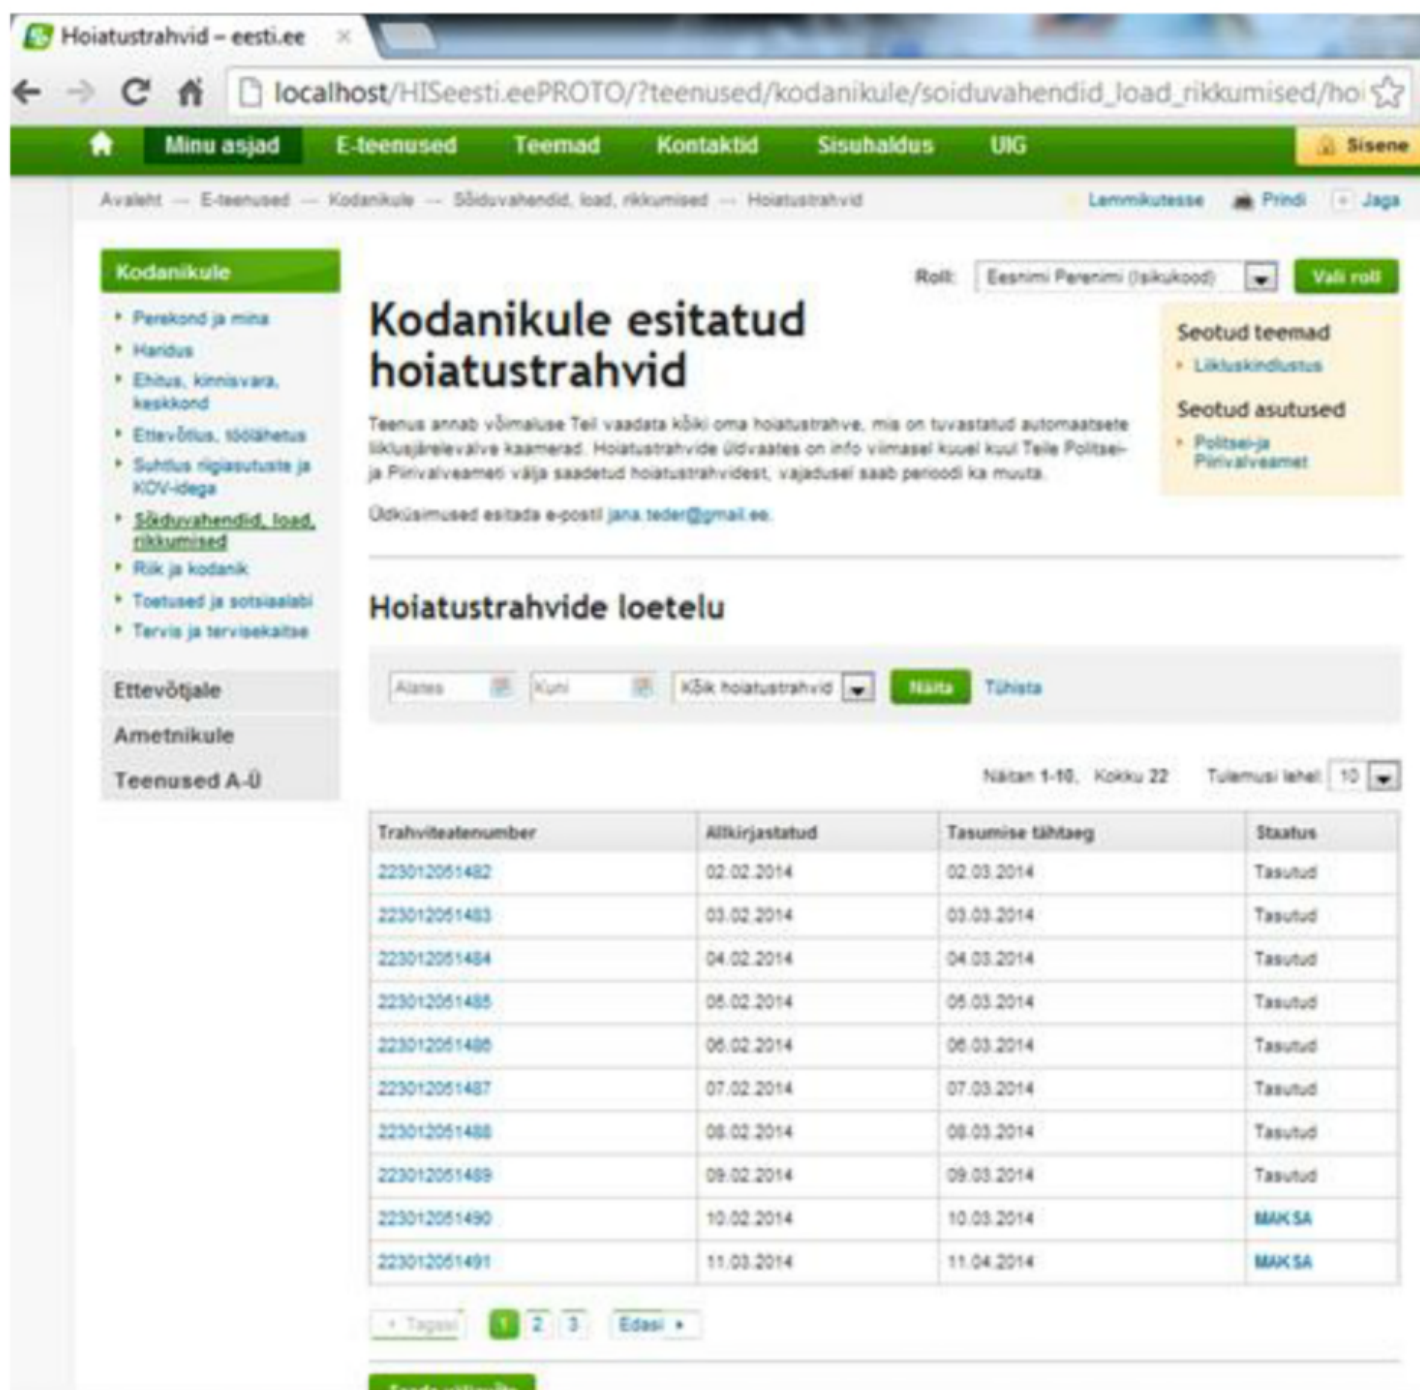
Hoiatustrahvid – eesti.ee ×

localhost/HISeesti.eePROTO/?teenused/kodanikule/soiduvahendid_load_rikkumised/hoi

Minu asjad E-teenused Teemad Kontaktid Sisuhaldus UIG Sisene

Avaleht — E-teenused — Kodanikule — Sõiduvahendid, load, rikkumised — Hoiatustrahvid

Lemmikutesse Prindi Jaga

Kodanikule

Perekond ja mina
Haridus
Ehitus, kinnisvara, keskkond
Ettevõtlus, töölähetus
Suhtlus riigiasutuste ja KOV-idega
Sõiduvahendid, load, rikkumised
Riik ja kodanik
Toetused ja sotsiaalabi
Tervis ja tervisekaitse

Ettevõtjale
Ametnikule
Teenused A-Ü

Roll: Eesnimi Perenimi (Isikukood) Vali roll

Kodanikule esitatud hoiatustrahvid

Teenus annab võimaluse Teil vaadata kõiki oma hoiatustrahve, mis on tuvastatud automaatsete liiklusjärelevalve kaamerad. Hoiatustrahvide üldvaates on info viimasel kuuel kuul Teile Politsei- ja Piirivalveameti välja saadetud hoiatustrahvidest, vajadusel saab perioodi ka muuta.

Üldküsimused esitada e-posti jana.teder@gmail.ee.

Seotud teemad
Liiklusohutus

Seotud asutused
Politsei- ja Piirivalveamet

Hoiatustrahvide loetelu

Alates Kuni Kõik hoiatustrahvid Näita Tühista

Näitan 1-10, Kokku 22 Tulemusi lehel 10

| Trahviteatenumber | Allkirjastatud | Tasumise tähtaeg | Staatus |
|---|---|---|---|
| 223012051482 | 02.02.2014 | 02.03.2014 | Tasutud |
| 223012051483 | 03.02.2014 | 03.03.2014 | Tasutud |
| 223012051484 | 04.02.2014 | 04.03.2014 | Tasutud |
| 223012051485 | 05.02.2014 | 05.03.2014 | Tasutud |
| 223012051486 | 06.02.2014 | 06.03.2014 | Tasutud |
| 223012051487 | 07.02.2014 | 07.03.2014 | Tasutud |
| 223012051488 | 08.02.2014 | 08.03.2014 | Tasutud |
| 223012051489 | 09.02.2014 | 09.03.2014 | Tasutud |
| 223012051490 | 10.02.2014 | 10.03.2014 | MAKSA |
| 223012051491 | 11.03.2014 | 11.04.2014 | MAKSA |

Tagasi 1 2 3 Edasi

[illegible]